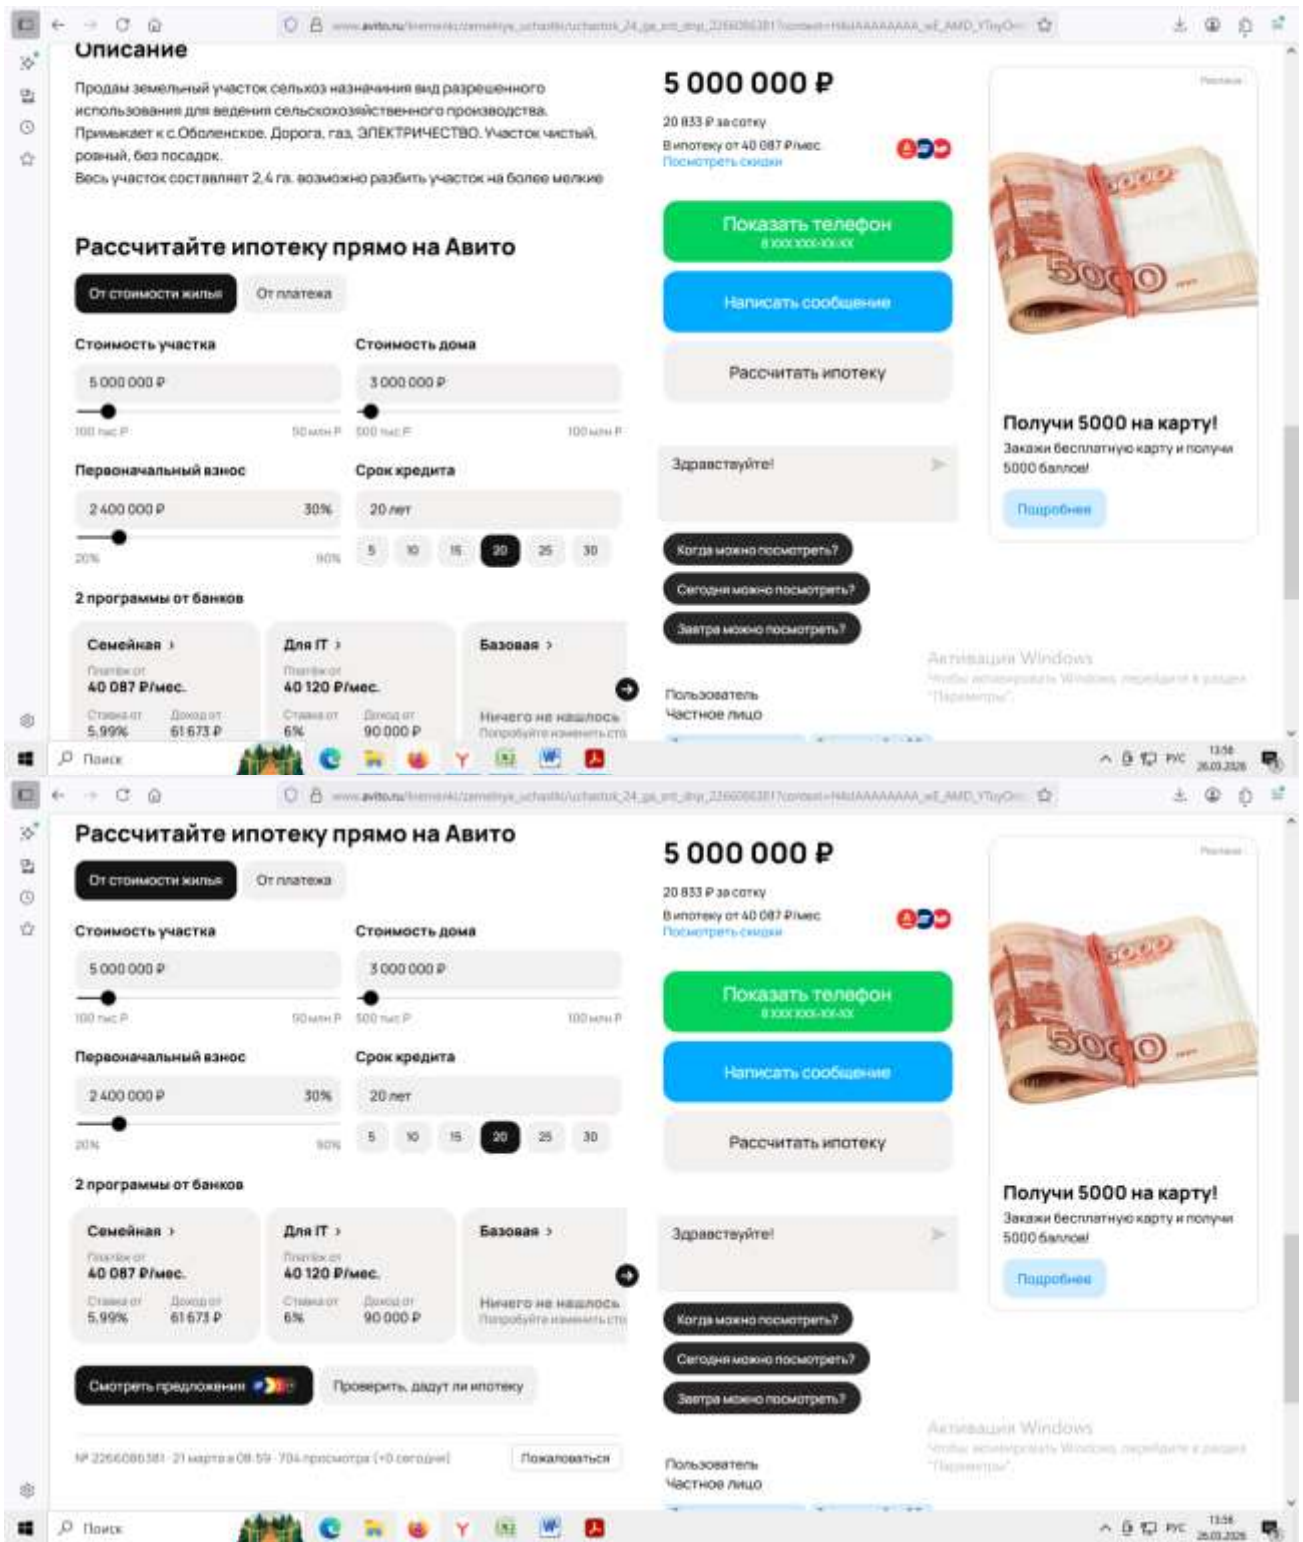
Описание

Продам земельный участок сельхоз назначения вид разрешенного использования для ведения сельскохозяйственного производства. Примыкает к с.Оболенское. Дорога, газ, ЭЛЕКТРИЧЕСТВО. Участок чистый, ровный, без посадок.
Весь участок составляет 2,4 га. возможно разбить участок на более мелкие

Рассчитайте ипотеку прямо на Авито

От стоимости жилья | От платежа

Стоимость участка
5 000 000 ₽
100 тыс ₽ | 50 млн ₽

Стоимость дома
3 000 000 ₽
500 тыс ₽ | 100 млн ₽

Первоначальный взнос
2 400 000 ₽ 30%
20% | 90%

Срок кредита
20 лет
5 10 15 20 25 30

2 программы от банков

Семейная ›
Платеж от
40 087 ₽/мес.
Ставка от 5,99%
Доход от 61 673 ₽

Для IT ›
Платеж от
40 120 ₽/мес.
Ставка от 6%
Доход от 90 000 ₽

Базовая ›
Ничего не нашлось
Попробуйте изменить сто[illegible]

5 000 000 ₽
20 833 ₽ за сотку
В ипотеку от 40 087 ₽/мес
Посмотреть скидки

Показать телефон
8 XXX XXX-XX-XX

Написать сообщение

Рассчитать ипотеку

Здравствуйте!

Когда можно посмотреть?
Сегодня можно посмотреть?
Завтра можно посмотреть?

Пользователь
Частное лицо

Реклама
Получи 5000 на карту!
Закажи бесплатную карту и получи 5000 баллов!
Подробнее

Активация Windows
Чтобы активировать Windows, перейдите в раздел "Параметры".

Поиск
РУС 13:56 26.03.2026

Рассчитайте ипотеку прямо на Авито

От стоимости жилья | От платежа

Стоимость участка
5 000 000 ₽
100 тыс ₽ | 50 млн ₽

Стоимость дома
3 000 000 ₽
500 тыс ₽ | 100 млн ₽

Первоначальный взнос
2 400 000 ₽ 30%
20% | 90%

Срок кредита
20 лет
5 10 15 20 25 30

2 программы от банков

Семейная ›
Платеж от
40 087 ₽/мес.
Ставка от 5,99%
Доход от 61 673 ₽

Для IT ›
Платеж от
40 120 ₽/мес.
Ставка от 6%
Доход от 90 000 ₽

Базовая ›
Ничего не нашлось
Попробуйте изменить сто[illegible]

Смотреть предложения | Проверить, дадут ли ипотеку

№ 2266086381 · 21 марта в 08:59 · 704 просмотра (+0 сегодня) | Пожаловаться

5 000 000 ₽
20 833 ₽ за сотку
В ипотеку от 40 087 ₽/мес
Посмотреть скидки

Показать телефон
8 XXX XXX-XX-XX

Написать сообщение

Рассчитать ипотеку

Здравствуйте!

Когда можно посмотреть?
Сегодня можно посмотреть?
Завтра можно посмотреть?

Пользователь
Частное лицо

Реклама
Получи 5000 на карту!
Закажи бесплатную карту и получи 5000 баллов!
Подробнее

Активация Windows
Чтобы активировать Windows, перейдите в раздел "Параметры".

Поиск
РУС 13:56 26.03.2026